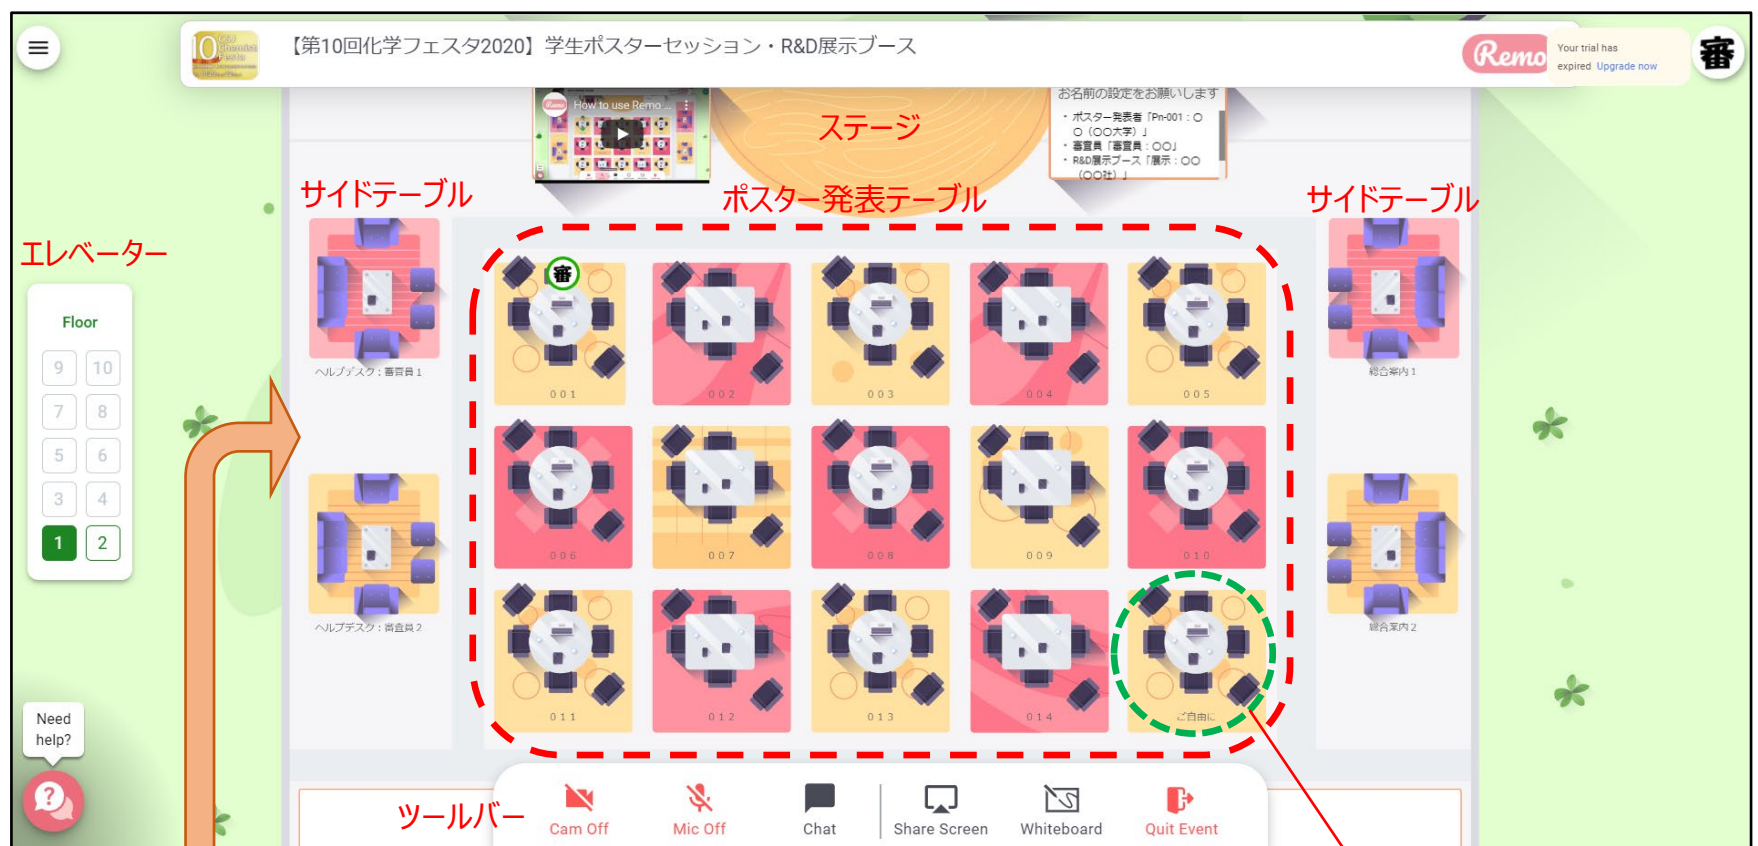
【第10回化学フェスタ2020】学生ポスターセッション・R&D展示ブース

Remo Your trial has expired Upgrade now

審

How to use Remo

ステージ

お名前の設定をお願いします
・ポスター発表者「Pn-001：〇〇（〇〇大学）」
・審査員「審査員：〇〇」
・R&D展示ブース「展示：〇〇（〇〇社）」

サイドテーブル

ポスター発表テーブル

サイドテーブル

エレベーター

Floor

9 10
7 8
5 6
3 4
1 2

ヘルプデスク：審査員1

総合案内1

001 002 003 004 005
006 007 008 009 010
011 012 013 014 ご自由に

ヘルプデスク：審査員2

総合案内2

Need help?

ツールバー

Cam Off Mic Off Chat Share Screen Whiteboard Quit Event